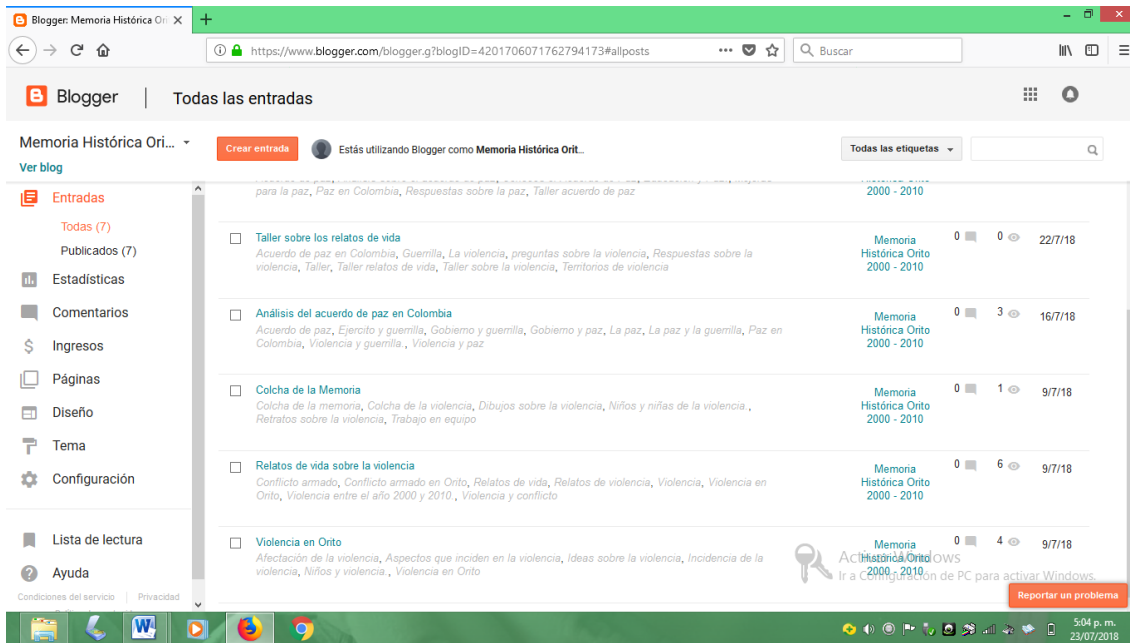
Blogger: Memoria Histórica Ori ×
+
https://www.blogger.com/blogger.g?blogID=4201706071762794173#allposts
Buscar

Blogger | Todas las entradas

Memoria Histórica Ori...
Ver blog
Crear entrada
Estás utilizando Blogger como Memoria Histórica Orit...
Todas las etiquetas

Entradas
Todas (7)
Publicados (7)
Estadísticas
Comentarios
Ingresos
Páginas
Diseño
Tema
Configuración
Lista de lectura
Ayuda
Condiciones del servicio | Privacidad

para la paz, Paz en Colombia, Respuestas sobre la paz, Taller acuerdo de paz
2000 - 2010

Taller sobre los relatos de vida
Acuerdo de paz en Colombia, Guerrilla, La violencia, preguntas sobre la violencia, Respuestas sobre la violencia, Taller, Taller relatos de vida, Taller sobre la violencia, Territorios de violencia
Memoria Histórica Orito 2000 - 2010
0 0 22/7/18

Análisis del acuerdo de paz en Colombia
Acuerdo de paz, Ejercito y guerrilla, Gobierno y guerrilla, Gobierno y paz, La paz, La paz y la guerrilla, Paz en Colombia, Violencia y guerrilla., Violencia y paz
Memoria Histórica Orito 2000 - 2010
0 3 16/7/18

Colcha de la Memoria
Colcha de la memoria, Colcha de la violencia, Dibujos sobre la violencia, Niños y niñas de la violencia., Retratos sobre la violencia, Trabajo en equipo
Memoria Histórica Orito 2000 - 2010
0 1 9/7/18

Relatos de vida sobre la violencia
Conflicto armado, Conflicto armado en Orito, Relatos de vida, Relatos de violencia, Violencia, Violencia en Orito, Violencia entre el año 2000 y 2010., Violencia y conflicto
Memoria Histórica Orito 2000 - 2010
0 6 9/7/18

Violencia en Orito
Afectación de la violencia, Aspectos que inciden en la violencia, Ideas sobre la violencia, Incidencia de la violencia, Niños y violencia., Violencia en Orito
Memoria Histórica Orito 2000 - 2010
0 4 9/7/18

Activar Windows
Ir a Configuración de PC para activar Windows.
Reportar un problema
5:04 p. m.
23/07/2018